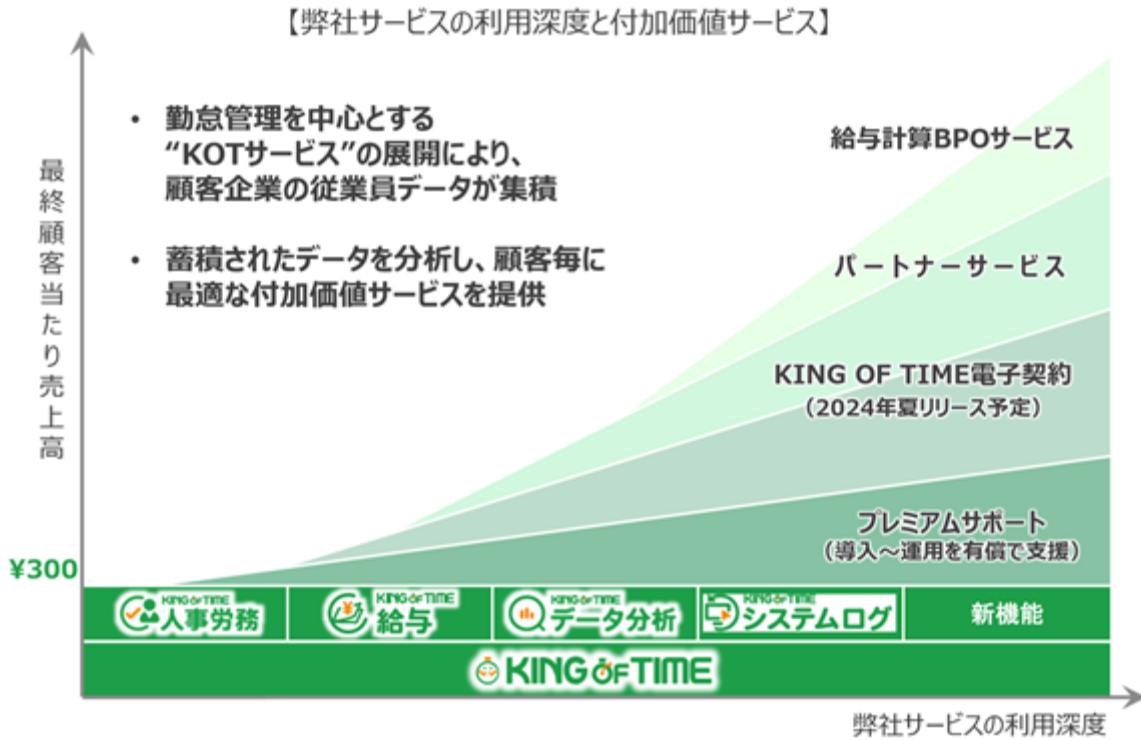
【弊社サービスの利用深度と付加価値サービス】

最終顧客当たり売上高

• 勤怠管理を中心とする "KOTサービス"の展開により、顧客企業の従業員データが集積

• 蓄積されたデータを分析し、顧客毎に最適な付加価値サービスを提供

給与計算BPOサービス

パートナーサービス

KING OF TIME電子契約
（2024年夏リリース予定）

プレミアムサポート
（導入～運用を有償で支援）

¥300

KING OF TIME 人事労務 | KING OF TIME 給与 | KING OF TIME データ分析 | KING OF TIME システムログ | 新機能

KING OF TIME

弊社サービスの利用深度